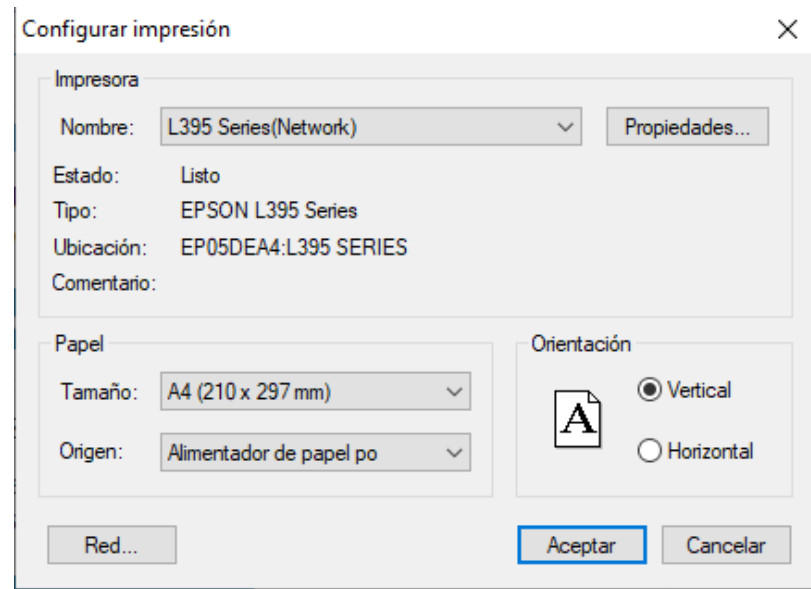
Configurar impresión

×

Impresora

Nombre: L395 Series(Network)

Propiedades...

Estado: Listo

Tipo: EPSON L395 Series

Ubicación: EP05DEA4:L395 SERIES

Comentario:

Papel

Tamaño: A4 (210 x 297 mm)

Origen: Alimentador de papel po

Orientación

A

Vertical

Horizontal

Red...

Aceptar

Cancelar